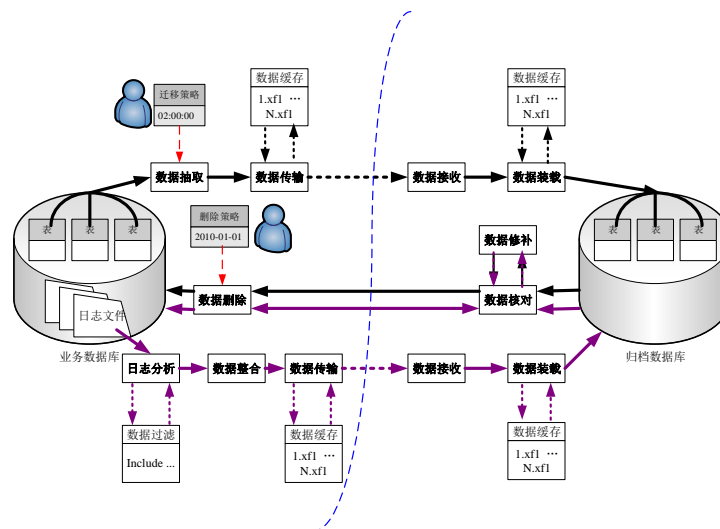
迁移策略
02:00:00

数据缓存
1.xf1 ···
N.xf1

数据缓存
1.xf1 ···
N.xf1

数据抽取
数据传输
数据接收
数据装载

表 表 表

删除策略
2010-01-01

数据修补

表 表 表

数据删除
数据核对

日志文件

业务数据库
归档数据库

日志分析
数据整合
数据传输
数据接收
数据装载

数据过滤
Include ...

数据缓存
1.xf1 ···
N.xf1

数据缓存
1.xf1 ···
N.xf1